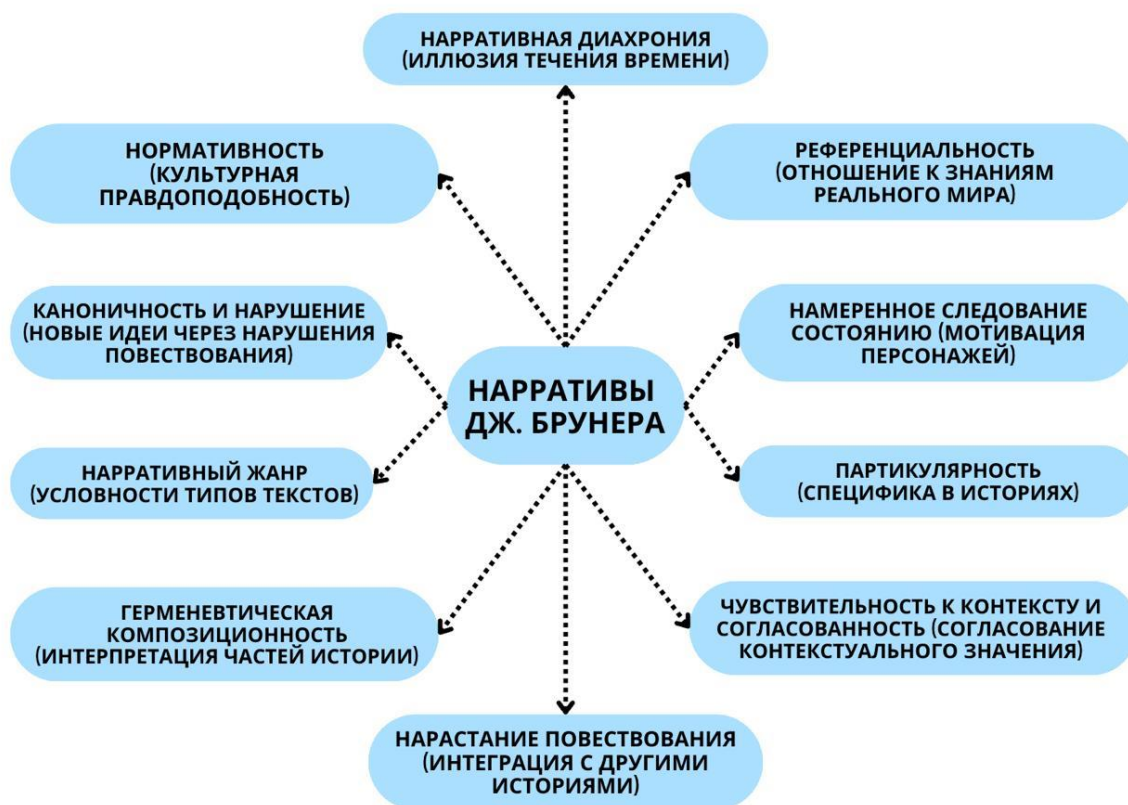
НАРРАТИВНАЯ ДИАХРОНИЯ (ИЛЛЮЗИЯ ТЕЧЕНИЯ ВРЕМЕНИ)

НОРМАТИВНОСТЬ (КУЛЬТУРНАЯ ПРАВДОПОДОБНОСТЬ)

РЕФЕРЕНЦИАЛЬНОСТЬ (ОТНОШЕНИЕ К ЗНАНИЯМ РЕАЛЬНОГО МИРА)

КАНОНИЧНОСТЬ И НАРУШЕНИЕ (НОВЫЕ ИДЕИ ЧЕРЕЗ НАРУШЕНИЯ ПОВЕСТВОВАНИЯ)

НАРРАТИВЫ ДЖ. БРУНЕРА

НАМЕРЕННОЕ СЛЕДОВАНИЕ СОСТОЯНИЮ (МОТИВАЦИЯ ПЕРСОНАЖЕЙ)

НАРРАТИВНЫЙ ЖАНР (УСЛОВНОСТИ ТИПОВ ТЕКСТОВ)

ПАРТИКУЛЯРНОСТЬ (СПЕЦИФИКА В ИСТОРИЯХ)

ГЕРМЕНЕВТИЧЕСКАЯ КОМПОЗИЦИОННОСТЬ (ИНТЕРПРЕТАЦИЯ ЧАСТЕЙ ИСТОРИИ)

ЧУВСТВИТЕЛЬНОСТЬ К КОНТЕКСТУ И СОГЛАСОВАННОСТЬ (СОГЛАСОВАНИЕ КОНТЕКСТУАЛЬНОГО ЗНАЧЕНИЯ)

НАРАСТАНИЕ ПОВЕСТВОВАНИЯ (ИНТЕГРАЦИЯ С ДРУГИМИ ИСТОРИЯМИ)